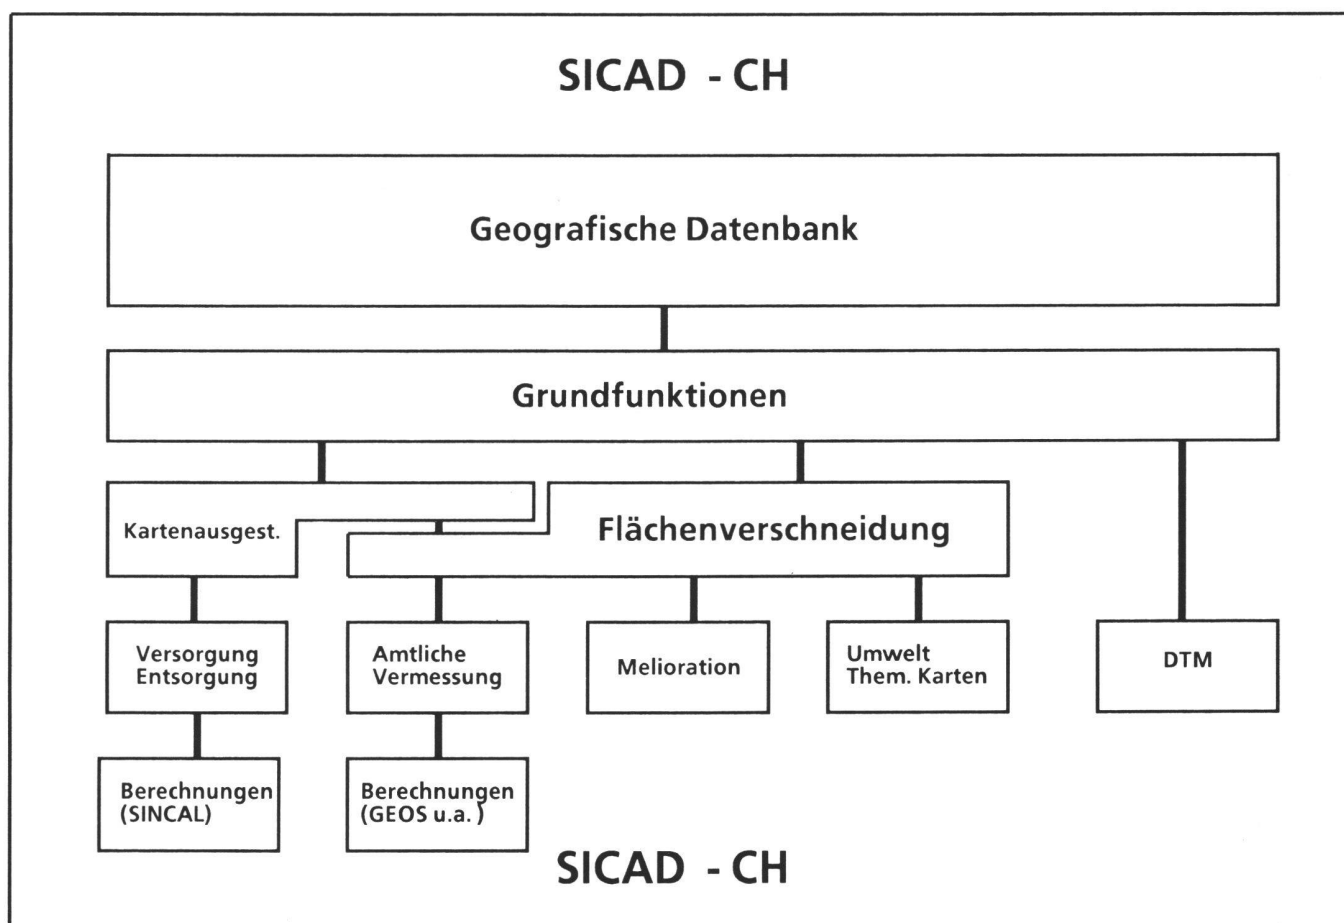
SICAD - CH

Geografische Datenbank

Grundfunktionen

Kartenausgest.

Flächenverschneidung

Versorgung Entsorgung

Amtliche Vermessung

Melioration

Umwelt Them. Karten

DTM

Berechnungen (SINCAL)

Berechnungen (GEOS u.a. )

SICAD - CH